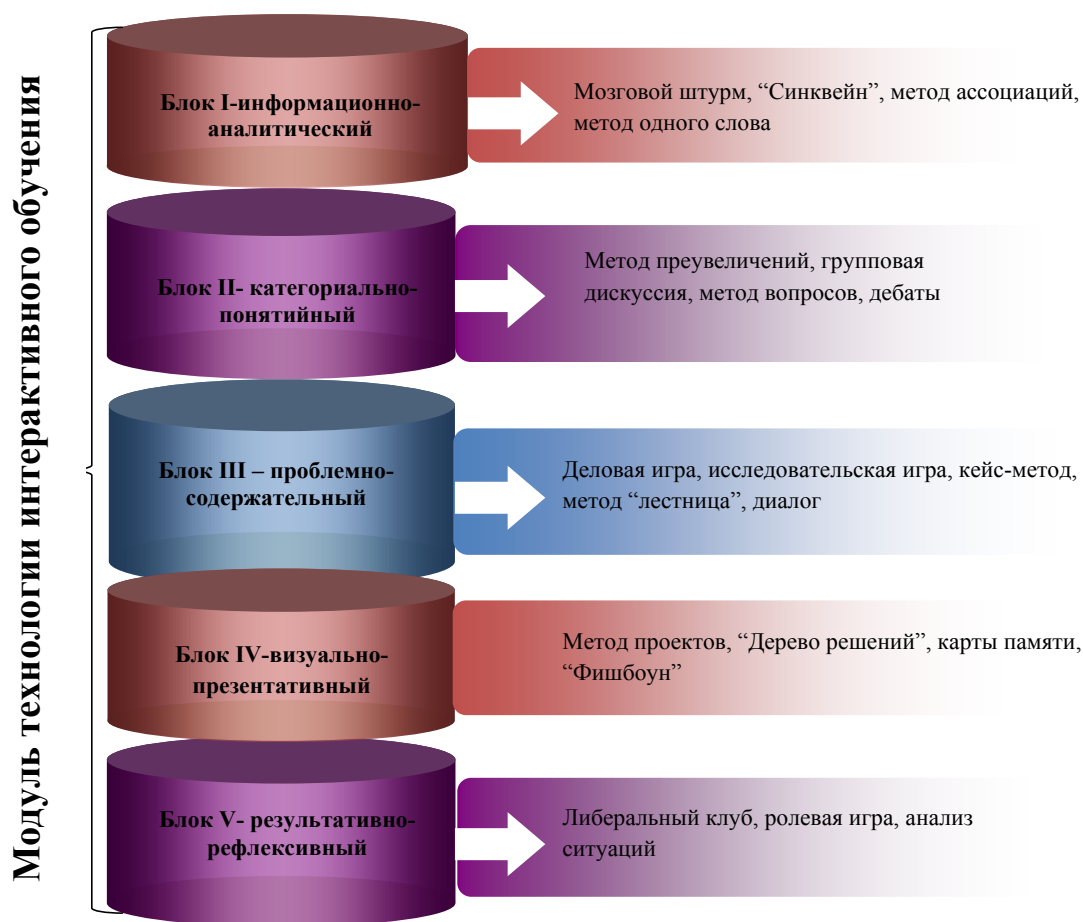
Модуль технологии интерактивного обучения

Блок I-информационно-аналитический

Мозговой штурм, “Синквейн”, метод ассоциаций, метод одного слова

Блок II- категориально-понятийный

Метод преувеличений, групповая дискуссия, метод вопросов, дебаты

Блок III – проблемно-содержательный

Деловая игра, исследовательская игра, кейс-метод, метод “лестница”, диалог

Блок IV-визуально-презентативный

Метод проектов, “Дерево решений”, карты памяти, “Фишбоун”

Блок V- результативно-рефлексивный

Либеральный клуб, ролевая игра, анализ ситуаций